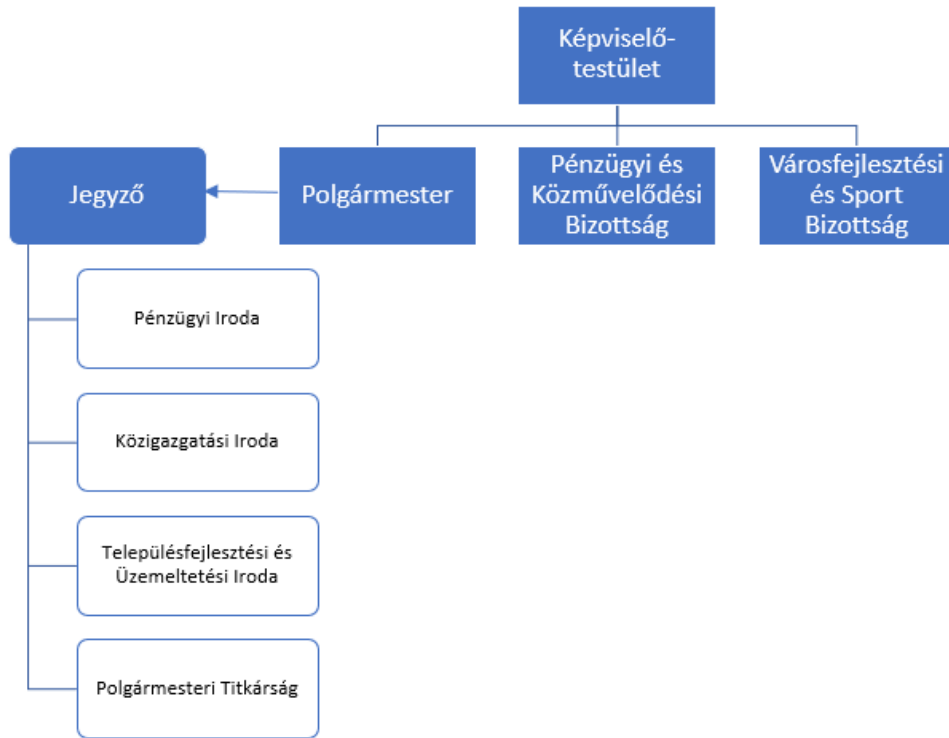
Képviselő-testület

Jegyző

Polgármester

Pénzügyi és Közművelődési Bizottság

Városfejlesztési és Sport Bizottság

Pénzügyi Iroda

Közigazgatási Iroda

Településfejlesztési és Üzemeltetési Iroda

Polgármesteri Titkárság